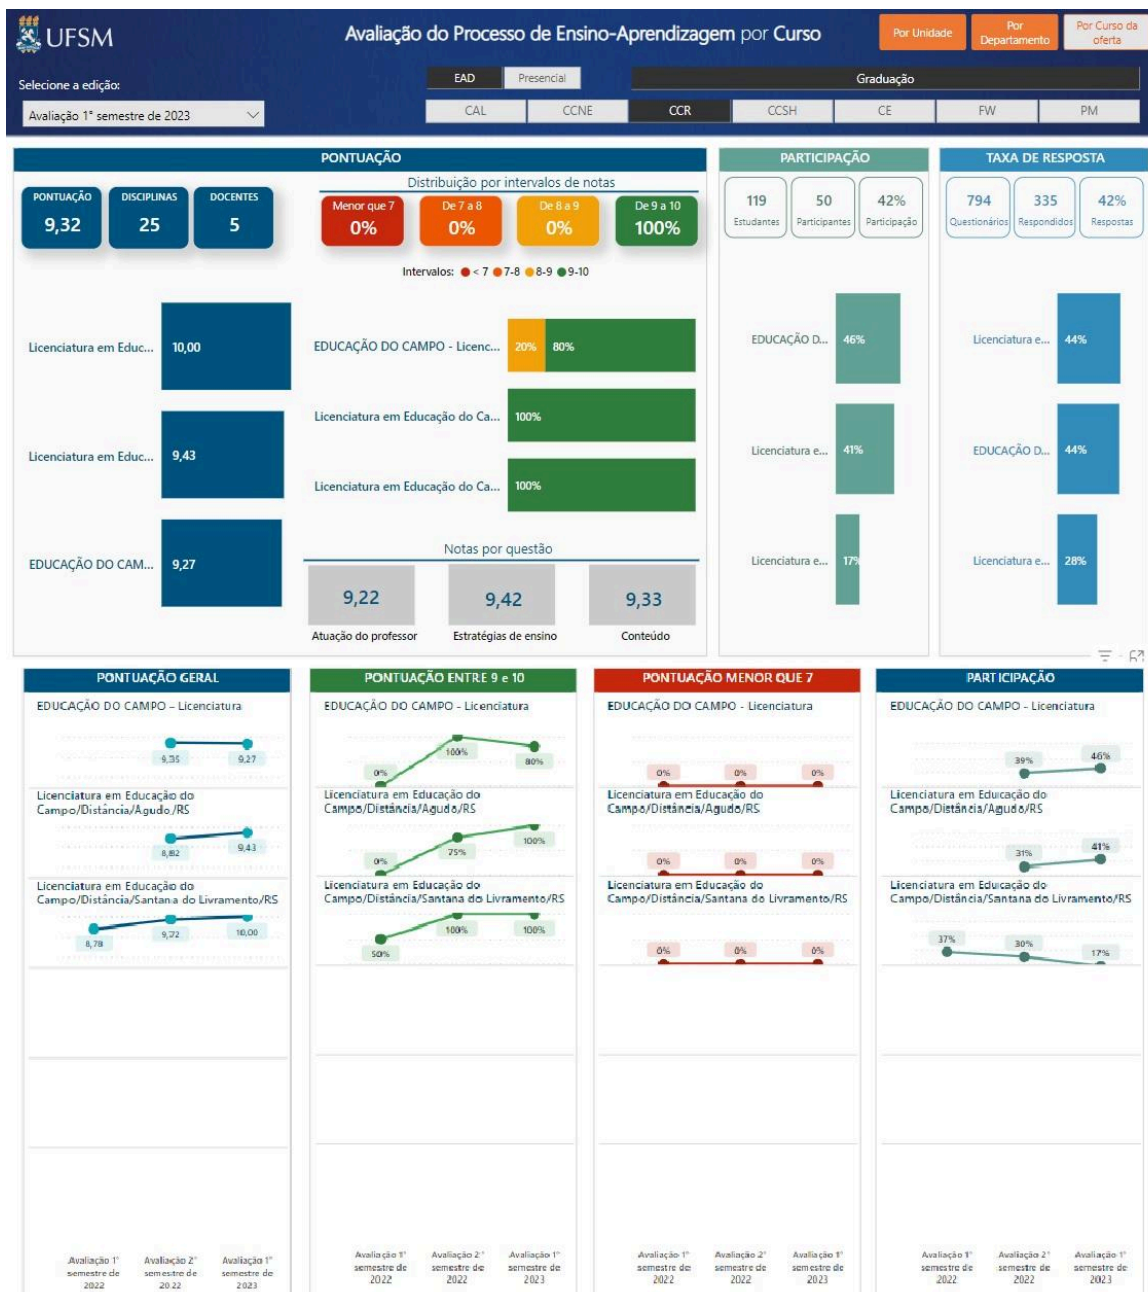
UFSM

Avaliação do Processo de Ensino-Aprendizagem por Curso

Por Unidade | Por Departamento | Por Curso da oferta

Selecione a edição:
Avaliação 1° semestre de 2023

EAD | Presencial | Graduação

CAL | CCNE | CCR | CCSH | CE | FW | PM

PONTUAÇÃO

PONTUAÇÃO 9,32
DISCIPLINAS 25
DOCENTES 5

Distribuição por intervalos de notas
Menor que 7 0%
De 7 a 8 0%
De 8 a 9 0%
De 9 a 10 100%

Intervalos: < 7 7-8 8-9 9-10

Licenciatura em Educ... 10,00
Licenciatura em Educ... 9,43
EDUCAÇÃO DO CAM... 9,27

EDUCAÇÃO DO CAMPO - Licenc... 20% 80%
Licenciatura em Educação do Ca... 100%
Licenciatura em Educação do Ca... 100%

Notas por questão
9,22 Atuação do professor
9,42 Estratégias de ensino
9,33 Conteúdo

PARTICIPAÇÃO

119 Estudantes
50 Participantes
42% Participação

EDUCAÇÃO D... 46%
Licenciatura e... 41%
Licenciatura e... 17%

TAXA DE RESPOSTA

794 Questionários
335 Respondidos
42% Respostas

Licenciatura e... 44%
EDUCAÇÃO D... 44%
Licenciatura e... 28%

PONTUAÇÃO GERAL
EDUCAÇÃO DO CAMPO - Licenciatura
9,35 9,27
Licenciatura em Educação do Campo/Distância/Agudo/RS
8,82 9,43
Licenciatura em Educação do Campo/Distância/Santana do Livramento/RS
8,78 9,72 10,00
Avaliação 1° semestre de 2022 | Avaliação 2° semestre de 2022 | Avaliação 1° semestre de 2023

PONTUAÇÃO ENTRE 9 e 10
EDUCAÇÃO DO CAMPO - Licenciatura
0% 100% 80%
Licenciatura em Educação do Campo/Distância/Agudo/RS
0% 75% 100%
Licenciatura em Educação do Campo/Distância/Santana do Livramento/RS
50% 100% 100%
Avaliação 1° semestre de 2022 | Avaliação 2° semestre de 2022 | Avaliação 1° semestre de 2023

PONTUAÇÃO MENOR QUE 7
EDUCAÇÃO DO CAMPO - Licenciatura
0% 0% 0%
Licenciatura em Educação do Campo/Distância/Agudo/RS
0% 0% 0%
Licenciatura em Educação do Campo/Distância/Santana do Livramento/RS
0% 0% 0%
Avaliação 1° semestre de 2022 | Avaliação 2° semestre de 2022 | Avaliação 1° semestre de 2023

PARTICIPAÇÃO
EDUCAÇÃO DO CAMPO - Licenciatura
39% 46%
Licenciatura em Educação do Campo/Distância/Agudo/RS
31% 41%
Licenciatura em Educação do Campo/Distância/Santana do Livramento/RS
37% 30% 17%
Avaliação 1° semestre de 2022 | Avaliação 2° semestre de 2022 | Avaliação 1° semestre de 2023